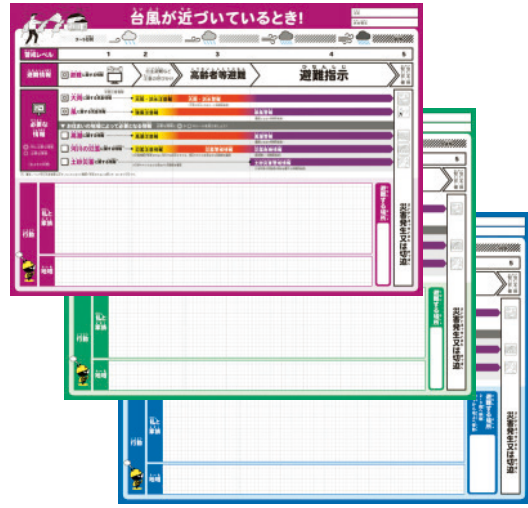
台風が近づいているとき!

警戒レベル

1

2

3

4

5

避難情報

高齢者等避難

避難指示

必要な情報

大雨

風

高潮

河川の氾濫

土砂災害

行動

私と家族

地域

避難する場所

災害発生又は切迫

私と家族

地域

避難する場所

災害発生又は切迫

行動

私と家族

地域

避難する場所

災害発生又は切迫

5

5